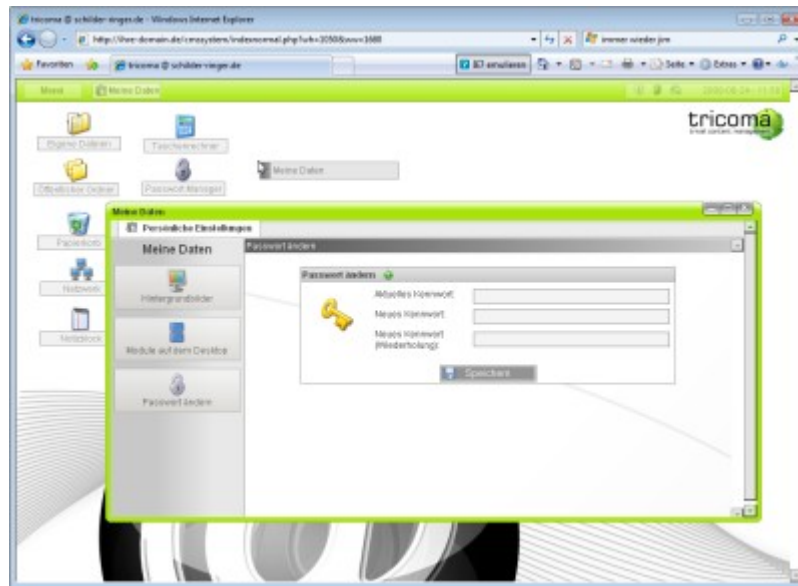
tricoma @ schilder-ringer.de - Windows Internet Explorer

http://ihre-domain.de/cmssystem/indexnormal.php?ub=2050&ww=1680

immer wieder jim

Favoriten

tricoma @ schilder-ringer.de

IE7 emulieren

Seite

Extras

Menü

Meine Daten

2008-06-24 11:53

tricoma

Eigene Dateien

Taschenrechner

Meine Daten

Öffentlicher Ordner

Passwort Manager

Papierkorb

Netzwerk

Notizblock

Meine Daten

Persönliche Einstellungen

Meine Daten

Hintergrundbilder

Module auf dem Desktop

Passwort ändern

Passwort ändern

Passwort ändern

Aktuelles Kennwort:

Neues Kennwort:

Neues Kennwort (Wiederholung):

Speichern